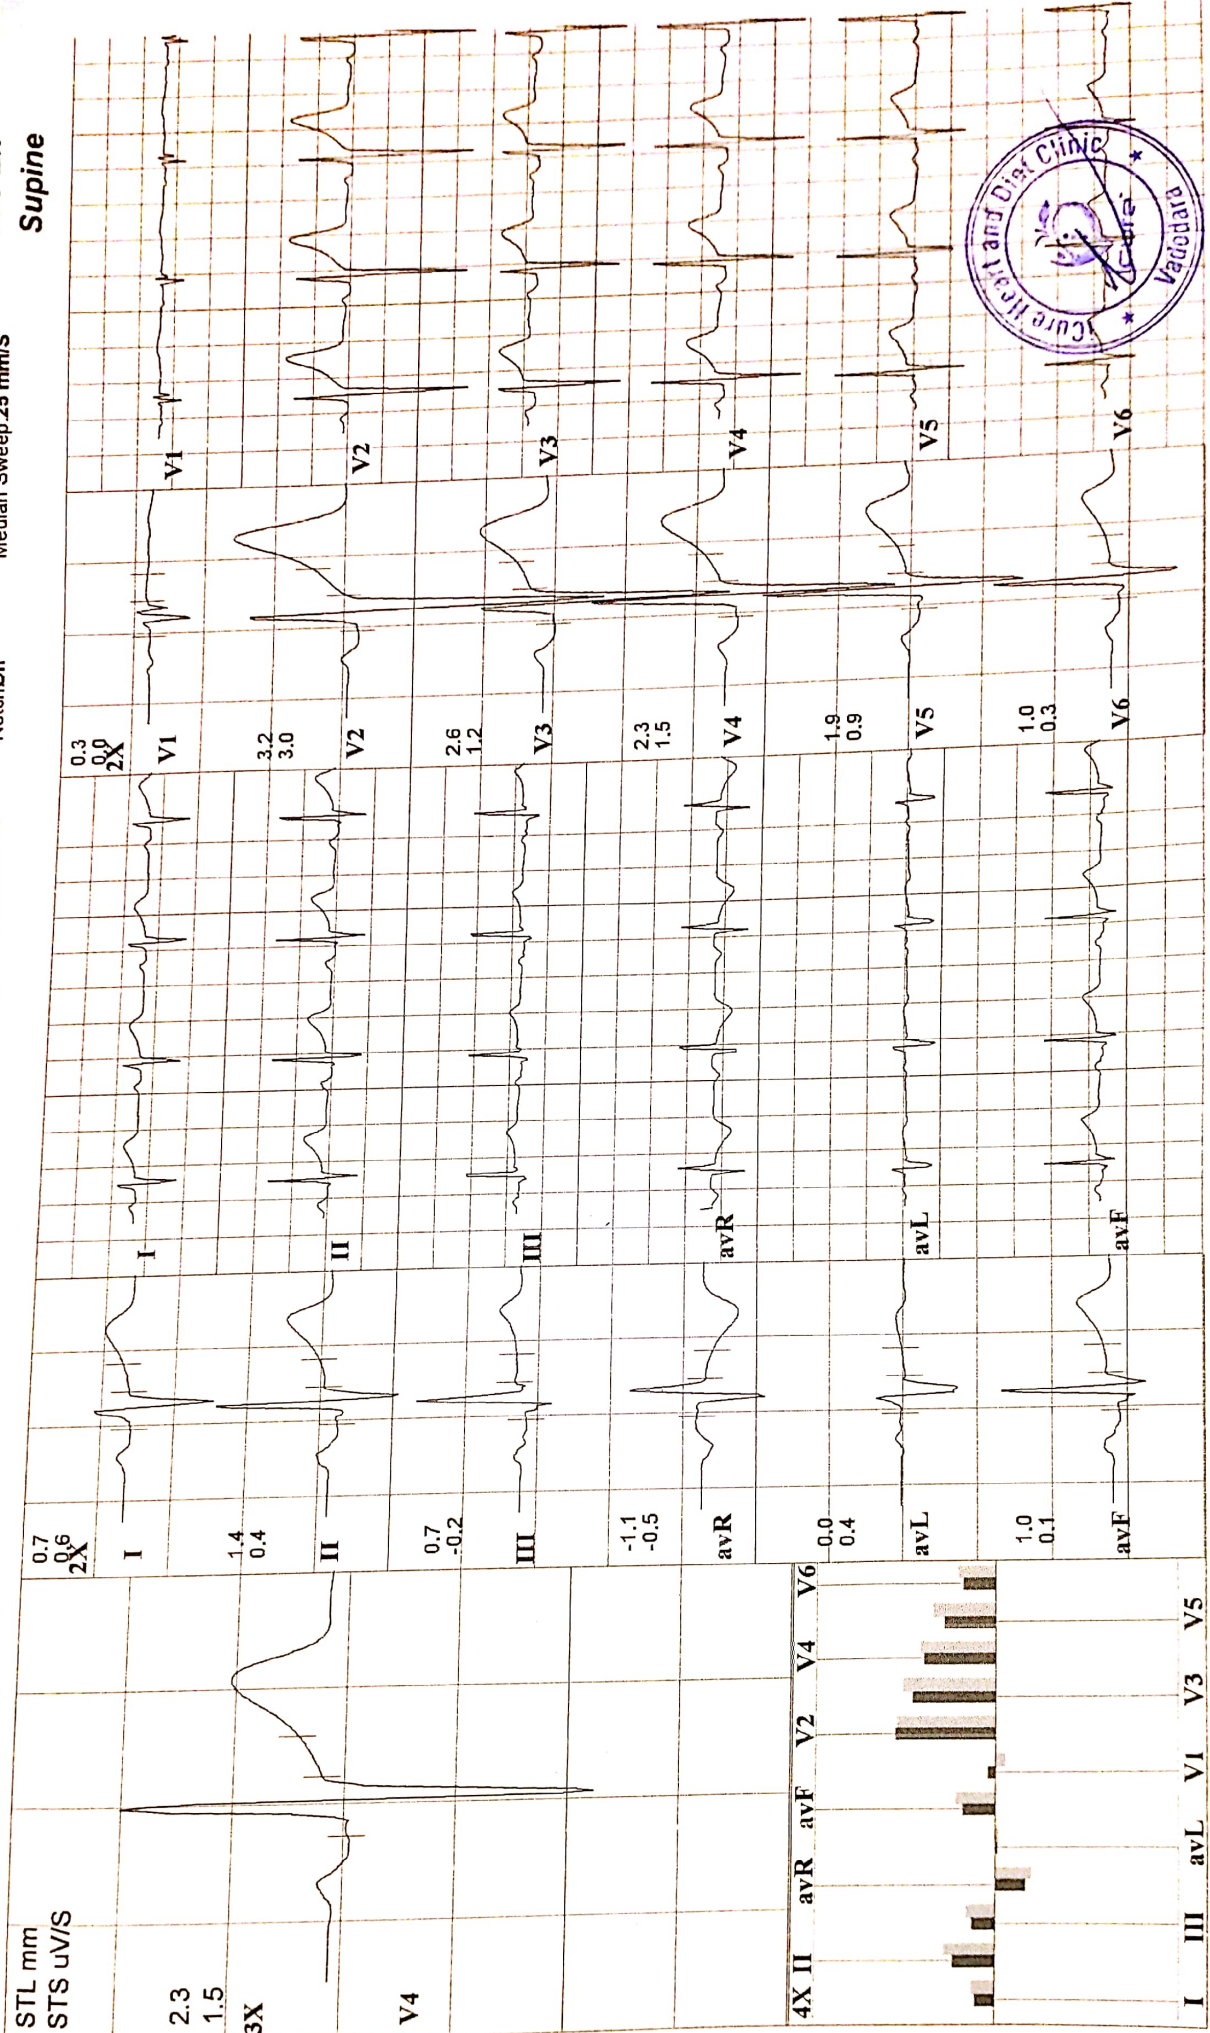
Median Sweep:25 mm/s
Supine

STL mm
STS uV/S
2.3
1.5
3X
V4

4X II avR avF V2 V4 V6
I III avL V1 V3 V5

0.7
0.6
2X
I
1.4
0.4
II
0.7
-0.2
III
-1.1
-0.5
avR
0.0
0.4
avL
1.0
0.1
avF

I
II
III
avR
avL
avF

0.3
0.0
2X
V1
3.2
3.0
V2
2.6
1.2
V3
2.3
1.5
V4
1.9
0.9
V5
1.0
0.3
V6

V1
V2
V3
V4
V5
V6

Cure Heart and Diat Clinic
Vadodara